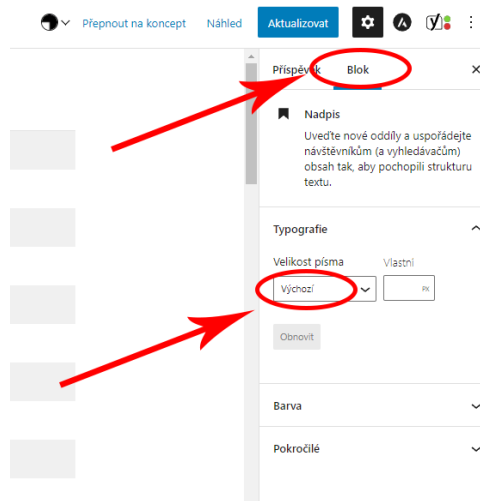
Přepnout na koncept Náhled Aktualizovat

Příspěvek Blok ×

Nadpis

Uveďte nové oddíly a uspořádejte návštěvníkům (a vyhledávačům) obsah tak, aby pochopili strukturu textu.

Typografie

Velikost písma Vlastní

Výchozí px

Obnovit

Barva

Pokročilé